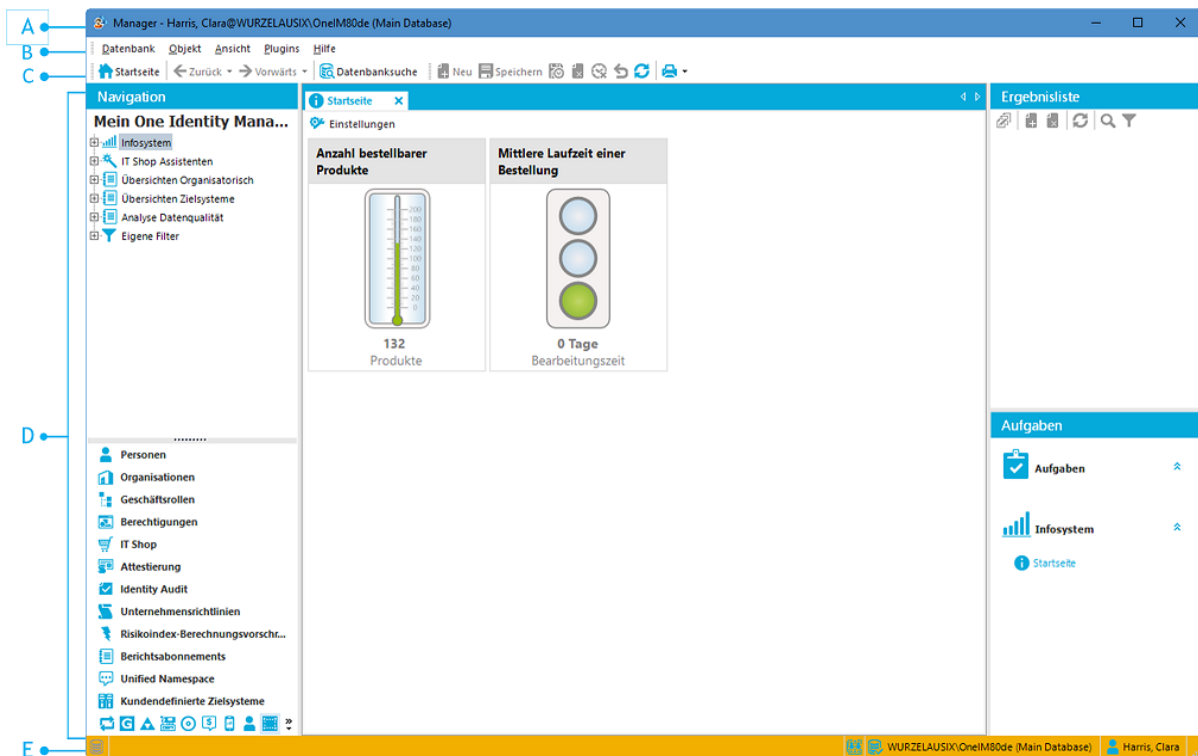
A
Manager - Harris, Clara@WURZELAUSIX\OneIM80de (Main Database)
B
Datenbank Objekt Ansicht Plugins Hilfe
C
Startseite Zurück Vorwärts Datenbanksuche Neu Speichern

Navigation
Mein One Identity Mana...
Infosystem
IT Shop Assistenten
Übersichten Organisatorisch
Übersichten Zielsysteme
Analyse Datenqualität
Eigene Filter

D

Personen
Organisationen
Geschäftsrollen
Berechtigungen
IT Shop
Attestierung
Identity Audit
Unternehmensrichtlinien
Risikoindex-Berechnungsvorschr...
Berichtsabonnements
Unified Namespace
Kundendefinierte Zielsysteme

Startseite
Einstellungen

Anzahl bestellbarer Produkte
200
180
160
140
120
100
80
60
40
20
0
132
Produkte

Mittlere Laufzeit einer Bestellung
0 Tage
Bearbeitungszeit

Ergebnisliste

Aufgaben
Aufgaben
Infosystem
Startseite

E
WURZELAUSIX\OneIM80de (Main Database)
Harris, Clara